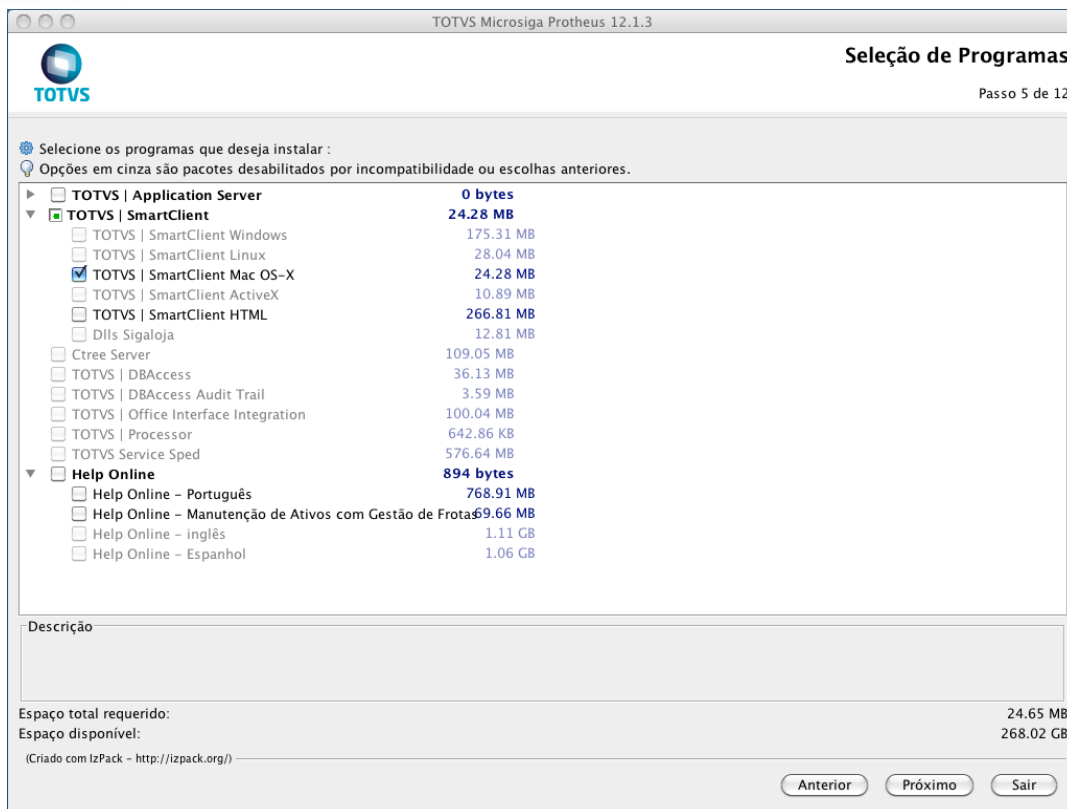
TOTVS Microsiga Protheus 12.1.3

TOTVS

Seleção de Programas

Passo 5 de 12

Selecione os programas que deseja instalar :
Opções em cinza são pacotes desabilitados por incompatibilidade ou escolhas anteriores.

| | |
|---|---|
| TOTVS \| Application Server | 0 bytes |
| TOTVS \| SmartClient | 24.28 MB |
| TOTVS \| SmartClient Windows | 175.31 MB |
| TOTVS \| SmartClient Linux | 28.04 MB |
| TOTVS \| SmartClient Mac OS-X | 24.28 MB |
| TOTVS \| SmartClient ActiveX | 10.89 MB |
| TOTVS \| SmartClient HTML | 266.81 MB |
| Dlls Sigaloja | 12.81 MB |
| Ctree Server | 109.05 MB |
| TOTVS \| DBAccess | 36.13 MB |
| TOTVS \| DBAccess Audit Trail | 3.59 MB |
| TOTVS \| Office Interface Integration | 100.04 MB |
| TOTVS \| Processor | 642.86 KB |
| TOTVS Service Sped | 576.64 MB |
| Help Online | 894 bytes |
| Help Online - Português | 768.91 MB |
| Help Online - Manutenção de Ativos com Gestão de Frotas | 69.66 MB |
| Help Online - inglês | 1.11 GB |
| Help Online - Espanhol | 1.06 GB |

Descrição

Espaço total requerido: 24.65 MB
Espaço disponível: 268.02 GB

(Criado com IzPack - http://izpack.org/)

Anterior
Próximo
Sair